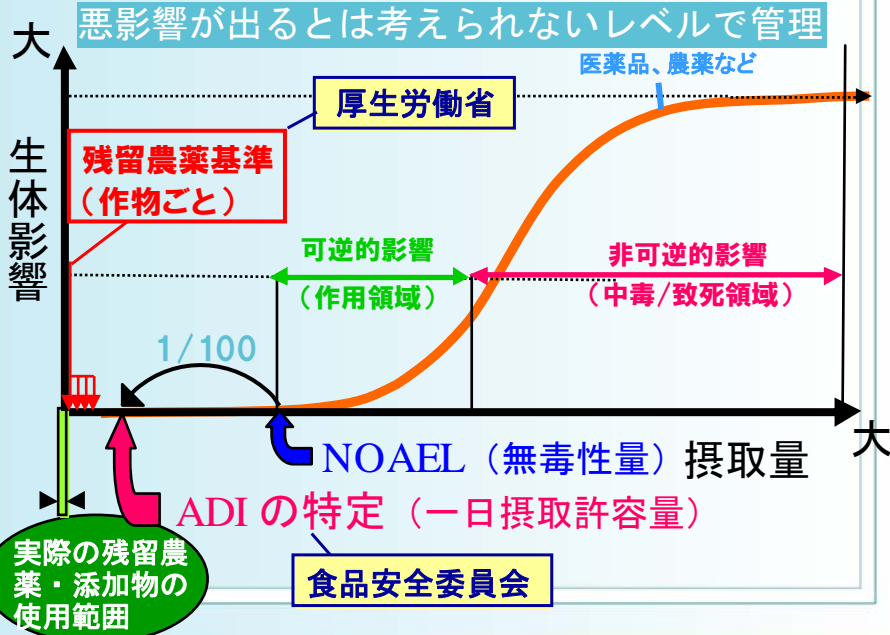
悪影響が出るとは考えられないレベルで管理

大

生体影響

厚生労働省

医薬品、農薬など

残留農薬基準
（作物ごと）

可逆的影響
（作用領域）

非可逆的影響
（中毒/致死領域）

1/100

大

NOAEL（無毒性量）摂取量

ADI の特定（一日摂取許容量）

実際の残留農薬・添加物の使用範囲

食品安全委員会